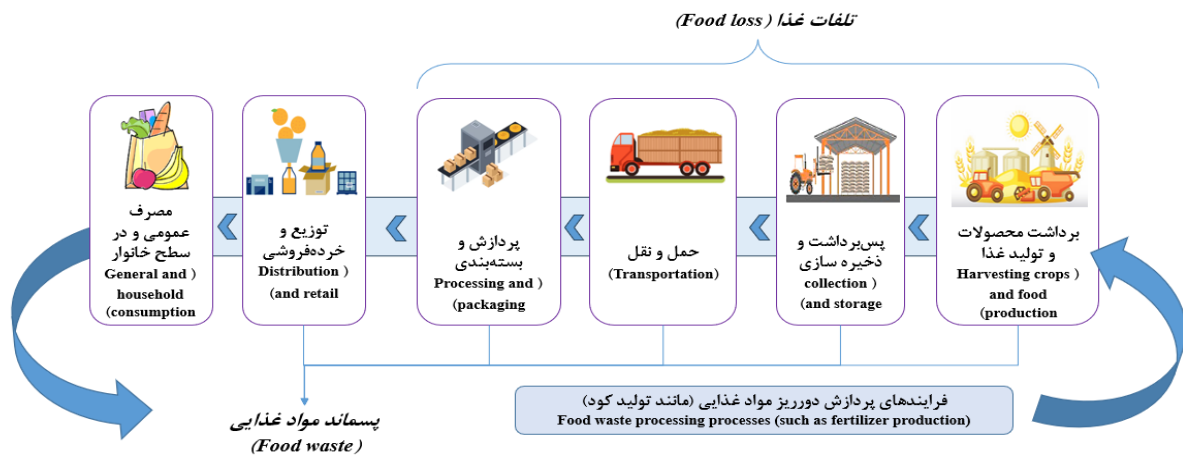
تلفات غذا (Food loss)

برداشت محصولات و تولید غذا
( Harvesting crops and food production)

پس‌برداشت و ذخیره سازی
( collection and storage)

حمل و نقل
(Transportation)

پردازش و بسته‌بندی
( Processing and packaging)

توزیع و خرده‌فروشی
( Distribution and retail)

مصرف عمومی و در سطح خانوار
( General and household consumption)

فرایندهای پردازش دورریز مواد غذایی (مانند تولید کود)
Food waste processing processes (such as fertilizer production)

پسماند مواد غذایی
(Food waste )